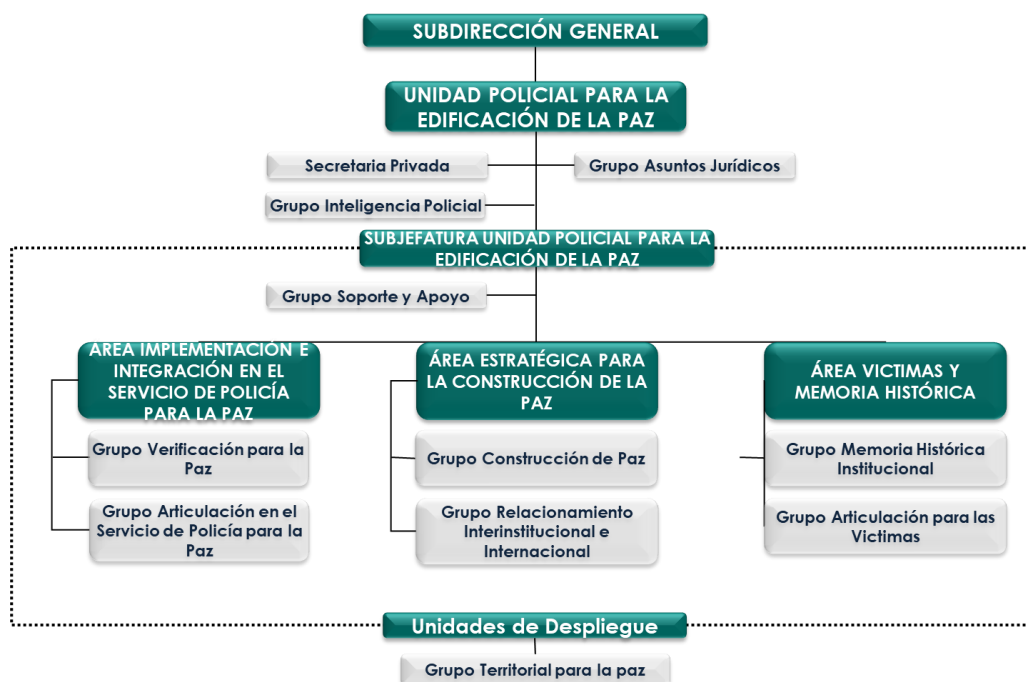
SUBDIRECCIÓN GENERAL

UNIDAD POLICIAL PARA LA EDIFICACIÓN DE LA PAZ

Secretaria Privada

Grupo Asuntos Jurídicos

Grupo Inteligencia Policial

SUBJEFATURA UNIDAD POLICIAL PARA LA EDIFICACIÓN DE LA PAZ

Grupo Soporte y Apoyo

AREA IMPLEMENTACIÓN E INTEGRACIÓN EN EL SERVICIO DE POLICÍA PARA LA PAZ

Grupo Verificación para la Paz

Grupo Articulación en el Servicio de Policía para la Paz

ÁREA ESTRATÉGICA PARA LA CONSTRUCCIÓN DE LA PAZ

Grupo Construcción de Paz

Grupo Relacionamiento Interinstitucional e Internacional

ÁREA VICTIMAS Y MEMORIA HISTÓRICA

Grupo Memoria Histórica Institucional

Grupo Articulación para las Victimas

Unidades de Despliegue

Grupo Territorial para la paz